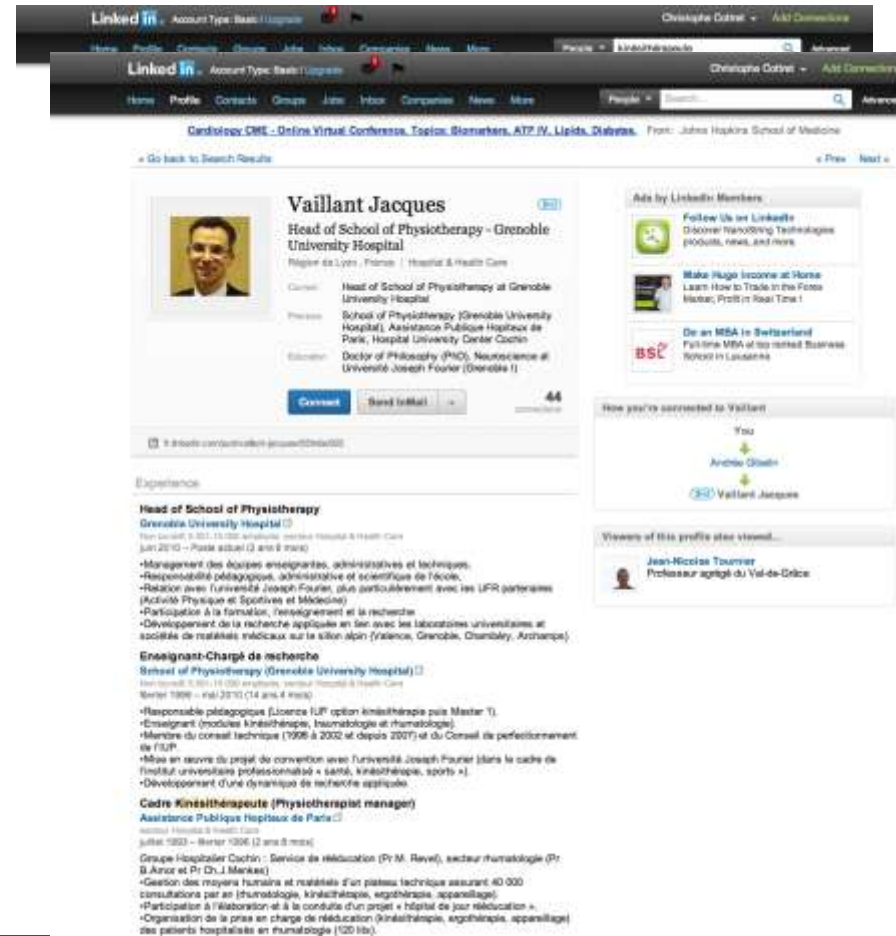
Linked in. Account Type: Basic | Upgrade

Christophe Cotinet ▾ Add Connections

Home Profile Contacts Groups Jobs Inbox Companies News More

People ▾ kinésithérapeute Advanced

Linked in. Account Type: Basic | Upgrade

Christophe Cotinet ▾ Add Connections

Home Profile Contacts Groups Jobs Inbox Companies News More

People ▾ Search... Advanced

Cardiology CME - Online Virtual Conference. Topics: Biomarkers, ATP IV, Lipids, Diabetes. From: Johns Hopkins School of Medicine

« Go back to Search Results

« Prev Next »

Vaillant Jacques

3rd

Head of School of Physiotherapy - Grenoble University Hospital

Région de Lyon , France | Hospital & Health Care

Current Head of School of Physiotherapy at Grenoble University Hospital

Previous School of Physiotherapy (Grenoble University Hospital), Assistance Publique Hopitaux de Paris, Hospital University Center Cochin

Education Doctor of Philosophy (PhD), Neuroscience at Université Joseph Fourier (Grenoble I)

Connect Send InMail

44 connections

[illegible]

Experience

Head of School of Physiotherapy

Grenoble University Hospital

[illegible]

juin 2010 – Poste actuel (2 ans 8 mois)

•Management des équipes enseignantes, administratives et techniques.
•Responsabilité pédagogique, administrative et scientifique de l'école.
•Relation avec l'université Joseph Fourier, plus particulièrement avec les UFR partenaires (Activité Physique et Sportives et Médecine)
•Participation à la formation, l'enseignement et la recherche
•Développement de la recherche appliquée en lien avec les laboratoires universitaires et sociétés de matériels médicaux sur le sillon alpin (Valence, Grenoble, Chambéry, Archamps)

Enseignant-Chargé de recherche

School of Physiotherapy (Grenoble University Hospital)

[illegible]

février 1996 – mai 2010 (14 ans 4 mois)

•Responsable pédagogique (Licence IUP option kinésithérapie puis Master 1).
•Enseignant (modules kinésithérapie, traumatologie et rhumatologie).
•Membre du conseil technique (1996 à 2002 et depuis 2007) et du Conseil de perfectionnement de l'IUP.
•Mise en œuvre du projet de convention avec l'université Joseph Fourier (dans le cadre de l'institut universitaire professionnalisé « santé, kinésithérapie, sports »).
•Développement d'une dynamique de recherche appliquée.

Cadre Kinésithérapeute (Physiotherapist manager)

Assistance Publique Hopitaux de Paris

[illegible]

juillet 1993 – février 1996 (2 ans 8 mois)

Groupe Hospitalier Cochin : Service de rééducation (Pr M. Revel), secteur rhumatologie (Pr B.Amor et Pr Ch.J.Menkes)
•Gestion des moyens humains et matériels d'un plateau technique assurant 40 000 consultations par an (rhumatologie, kinésithérapie, ergothérapie, appareillage).
•Participation à l'élaboration et à la conduite d'un projet « hôpital de jour rééducation ».
•Organisation de la prise en charge de rééducation (kinésithérapie, ergothérapie, appareillage) des patients hospitalisés en rhumatologie (120 lits).

Ads by LinkedIn Members

Follow Us on LinkedIn
Discover NanoString Technologies products, news, and more.

Make Huge Income at Home
Learn How to Trade in the Forex Market; Profit in Real Time !

Do an MBA in Switzerland
Full-time MBA at top ranked Business School in Lausanne

BSL

How you're connected to Vaillant

You

Andréa Gibelin

3rd Vaillant Jacques

Viewers of this profile also viewed...

Jean-Nicolas Tournier
Professeur agrégé du Val-de-Grâce